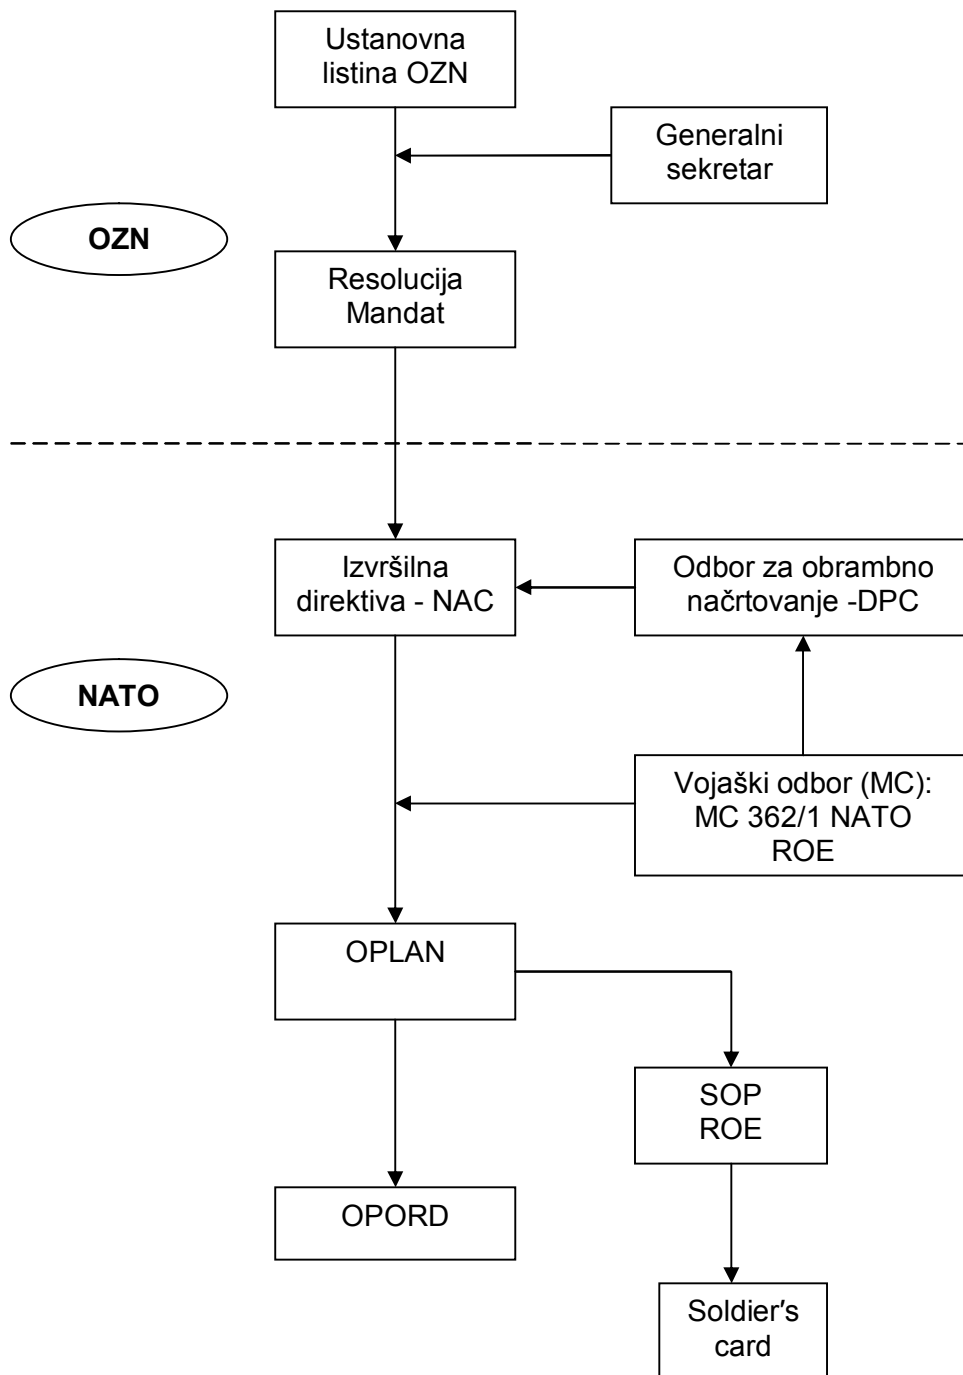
Ustanovna listina OZN

Generalni sekretar

OZN

Resolucija Mandat

Izvršilna direktiva - NAC

Odbor za obrambno načrtovanje -DPC

NATO

Vojaški odbor (MC): MC 362/1 NATO ROE

OPLAN

SOP ROE

OPORD

Soldier's card